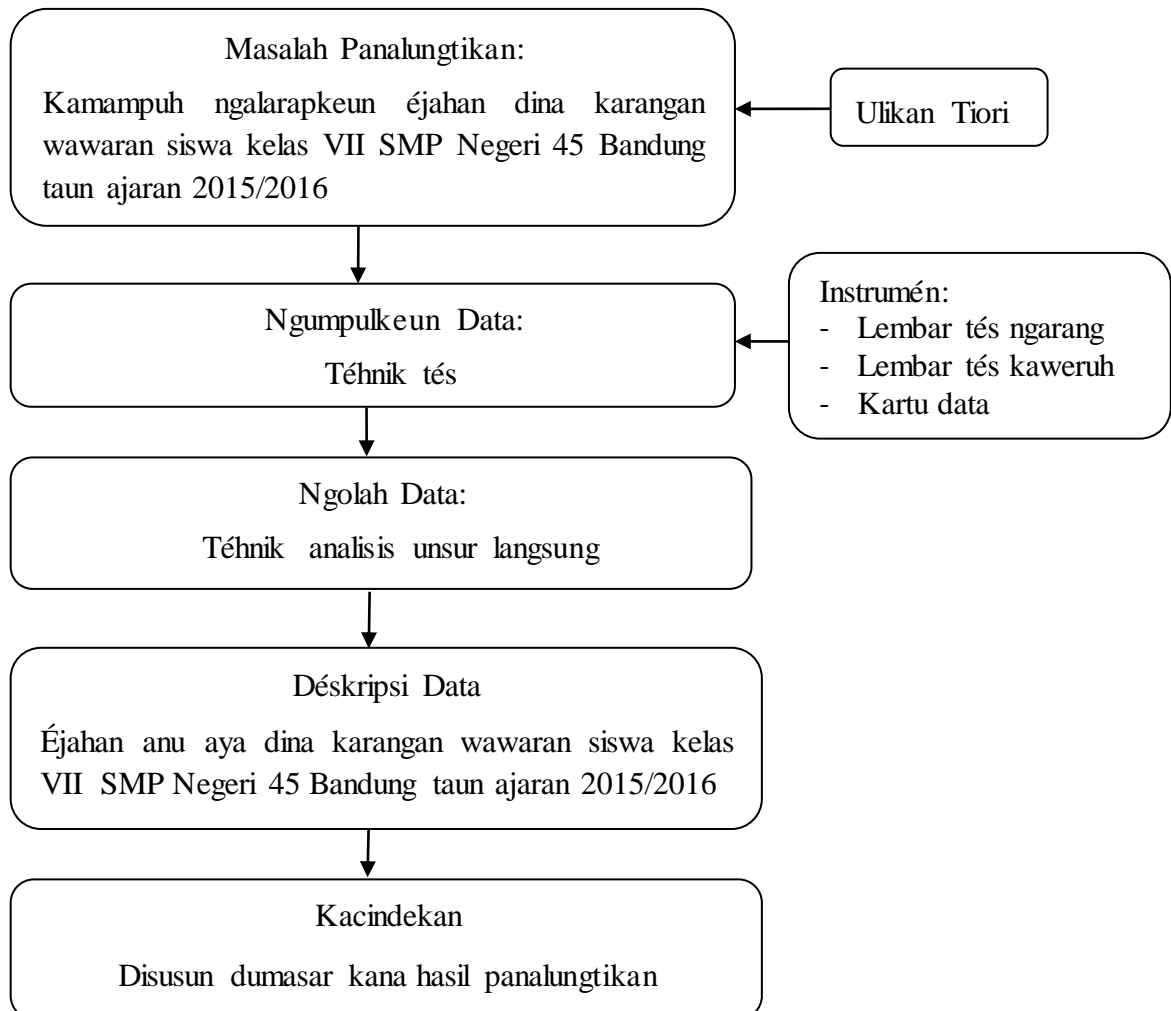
Masalah Panalungtikan:

Kamampuh ngalarapkeun éjahan dina karangan wawaran siswa kelas VII SMP Negeri 45 Bandung taun ajaran 2015/2016

Ulikan Tiori

Ngumpulkeun Data:

Téhnik tés

Instrumén:
- Lembar tés ngarang
- Lembar tés kaweruh
- Kartu data

Ngolah Data:

Téhnik analisis unsur langsung

Déskripsi Data

Éjahan anu aya dina karangan wawaran siswa kelas VII SMP Negeri 45 Bandung taun ajaran 2015/2016

Kacindekan

Disusun dumasar kana hasil panalungtikan